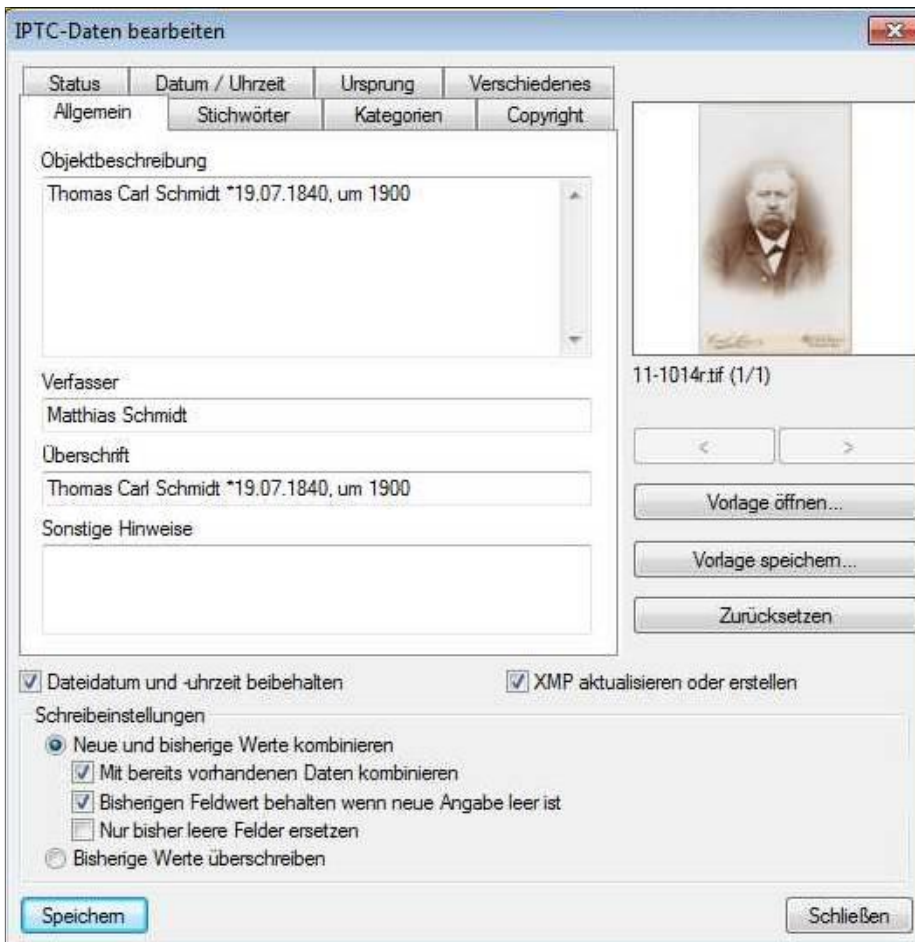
IPTC-Daten bearbeiten

Status | Datum / Uhrzeit | Ursprung | Verschiedenes
Allgemein | Stichwörter | Kategorien | Copyright

Objektbeschreibung
Thomas Carl Schmidt *19.07.1840, um 1900

Verfasser
Matthias Schmidt

Überschrift
Thomas Carl Schmidt *19.07.1840, um 1900

Sonstige Hinweise

11-1014r.tif (1/1)

<
>

Vorlage öffnen...
Vorlage speichern...
Zurücksetzen

Dateidatum und -uhrzeit beibehalten
XMP aktualisieren oder erstellen

Schreibeinstellungen
Neue und bisherige Werte kombinieren
Mit bereits vorhandenen Daten kombinieren
Bisherigen Feldwert behalten wenn neue Angabe leer ist
Nur bisher leere Felder ersetzen
Bisherige Werte überschreiben

Speichern
Schließen